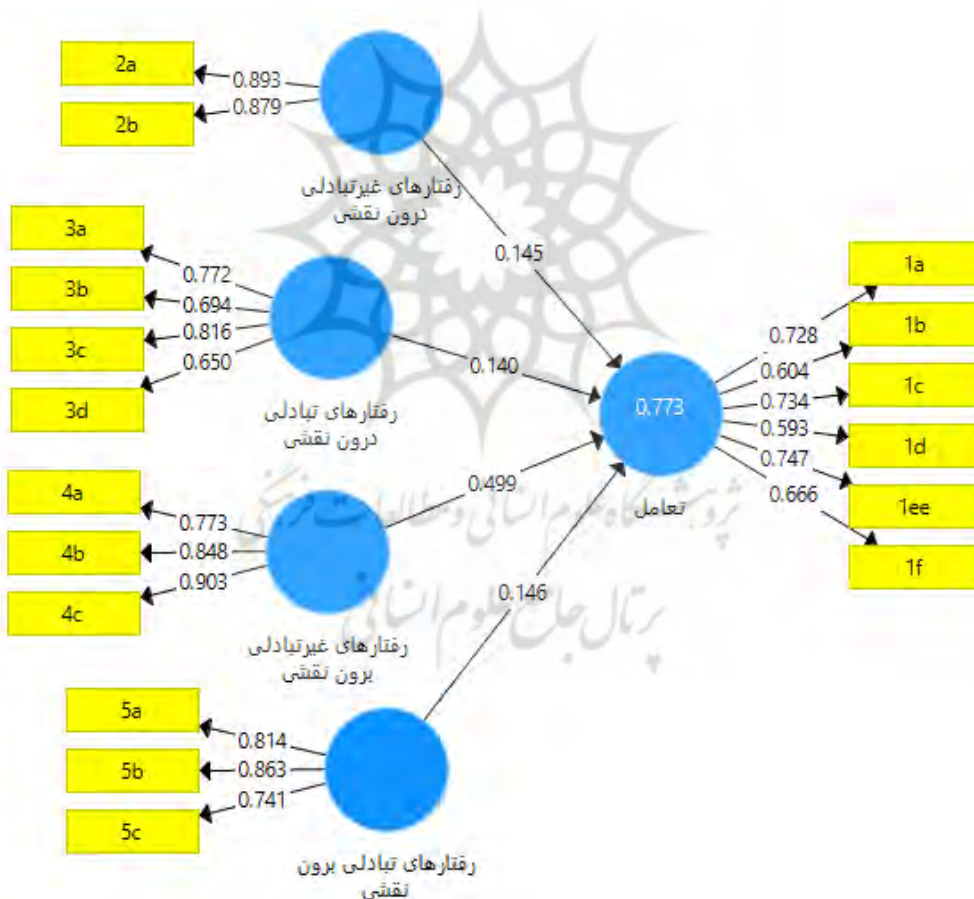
2a
2b
0.893
0.879
رفتارهای غیرتبادلی درون نقشی
0.145
3a
3b
3c
3d
0.772
0.694
0.816
0.650
رفتارهای تبادلی درون نقشی
0.140
1a
1b
1c
1d
1ee
1f
0.728
0.604
0.734
0.593
0.747
0.666
0.773
تعامل
4a
4b
4c
0.773
0.848
0.903
0.499
رفتارهای غیرتبادلی برون نقشی
0.146
5a
5b
5c
0.814
0.863
0.741
رفتارهای تبادلی برون نقشی
پژوهشگاه علوم انسانی و مطالعات فرهنگی
پرتال جامع علوم انسانی